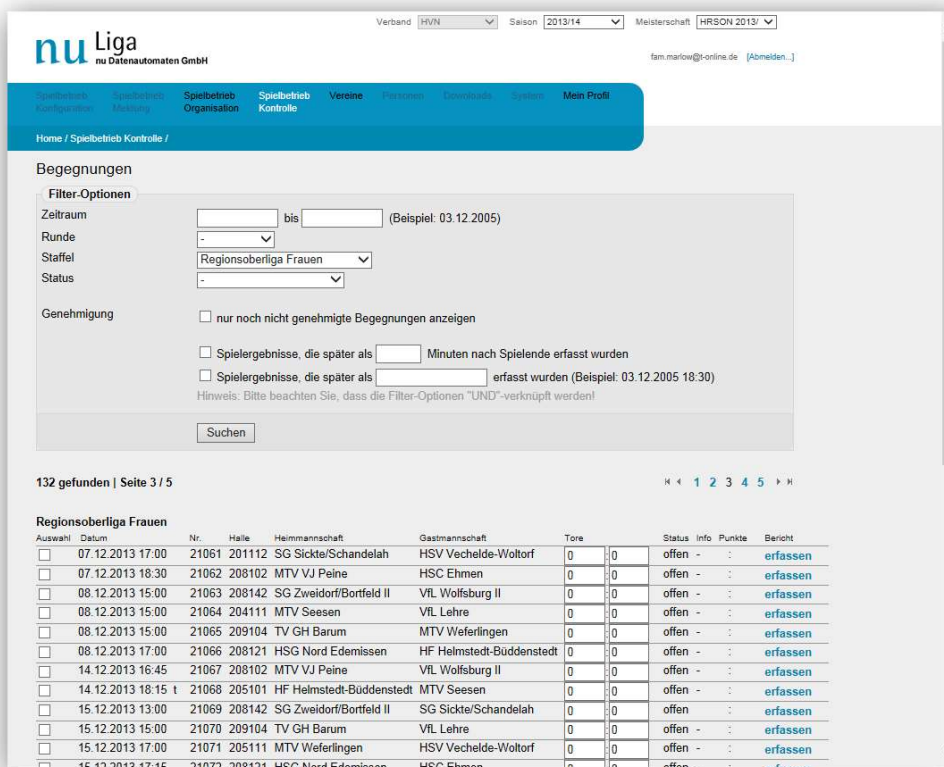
nu Liga
nu Datenautomaten GmbH

Verband HVN Saison 2013/14 Meisterschaft HRSON 2013/

fam.marlow@t-online.de [Abmelden...]

Spielbetrieb Konfiguration | Spielbetrieb Meldung | Spielbetrieb Organisation | Spielbetrieb Kontrolle | Vereine | Personen | Downloads | System | Mein Profil

Home / Spielbetrieb Kontrolle /

Begegnungen

Filter-Optionen

Zeitraum bis (Beispiel: 03.12.2005)
Runde -
Staffel Regionsoberliga Frauen
Status -

Genehmigung nur noch nicht genehmigte Begegnungen anzeigen

Spielergebnisse, die später als Minuten nach Spielende erfasst wurden
Spielergebnisse, die später als erfasst wurden (Beispiel: 03.12.2005 18:30)
Hinweis: Bitte beachten Sie, dass die Filter-Optionen "UND"-verknüpft werden!

Suchen

132 gefunden | Seite 3 / 5

1 2 3 4 5

Regionsoberliga Frauen

| Auswahl | Datum | Nr. | Halle | Heimmannschaft | Gastmannschaft | Tore | | Status | Info | Punkte | Bericht |
|---|---|---|---|---|---|---|---|---|---|---|---|
| | 07.12.2013 17:00 | 21061 | 201112 | SG Sickte/Schandelah | HSV Vechelde-Woltorf | 0 | 0 | offen | - | : | erfassen |
| | 07.12.2013 18:30 | 21062 | 208102 | MTV VJ Peine | HSC Ehmen | 0 | 0 | offen | - | : | erfassen |
| | 08.12.2013 15:00 | 21063 | 208142 | SG Zweidorf/Bortfeld II | VfL Wolfsburg II | 0 | 0 | offen | - | : | erfassen |
| | 08.12.2013 15:00 | 21064 | 204111 | MTV Seesen | VfL Lehre | 0 | 0 | offen | - | : | erfassen |
| | 08.12.2013 15:00 | 21065 | 209104 | TV GH Barum | MTV Weferlingen | 0 | 0 | offen | - | : | erfassen |
| | 08.12.2013 17:00 | 21066 | 208121 | HSG Nord Edemissen | HF Helmstedt-Büddenstedt | 0 | 0 | offen | - | : | erfassen |
| | 14.12.2013 16:45 | 21067 | 208102 | MTV VJ Peine | VfL Wolfsburg II | 0 | 0 | offen | - | : | erfassen |
| | 14.12.2013 18:15 t | 21068 | 205101 | HF Helmstedt-Büddenstedt | MTV Seesen | 0 | 0 | offen | - | : | erfassen |
| | 15.12.2013 13:00 | 21069 | 208142 | SG Zweidorf/Bortfeld II | SG Sickte/Schandelah | 0 | 0 | offen | | : | erfassen |
| | 15.12.2013 15:00 | 21070 | 209104 | TV GH Barum | VfL Lehre | 0 | 0 | offen | - | : | erfassen |
| | 15.12.2013 17:00 | 21071 | 205111 | MTV Weferlingen | HSV Vechelde-Woltorf | 0 | 0 | offen | - | : | erfassen |
| | 15.12.2013 17:15 | 21072 | 208121 | HSG Nord Edemissen | HSC Ehmen | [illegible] | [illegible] | offen | | | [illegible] |